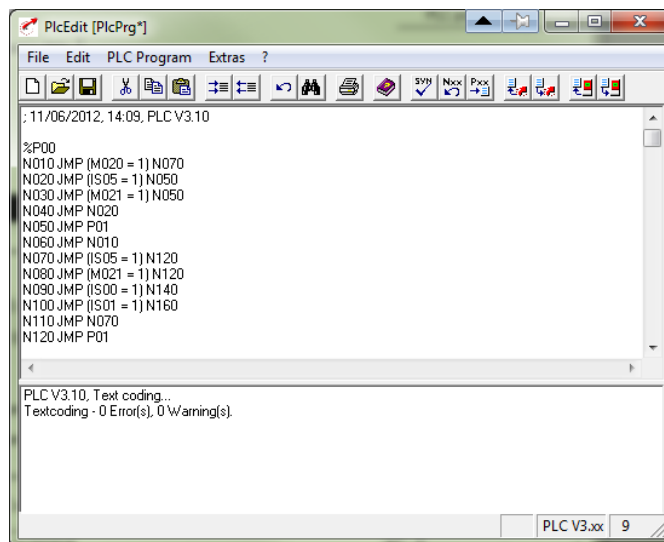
PlcEdit [PlcPrg*]

File Edit PLC Program Extras ?

SYN Nxx Pxx

; 11/06/2012, 14:09, PLC V3.10

%P00
N010 JMP (M020 = 1) N070
N020 JMP (IS05 = 1) N050
N030 JMP (M021 = 1) N050
N040 JMP N020
N050 JMP P01
N060 JMP N010
N070 JMP (IS05 = 1) N120
N080 JMP (M021 = 1) N120
N090 JMP (IS00 = 1) N140
N100 JMP (IS01 = 1) N160
N110 JMP N070
N120 JMP P01

PLC V3.10, Text coding...
Textcoding - 0 Error(s), 0 Warning(s).

PLC V3.xx 9